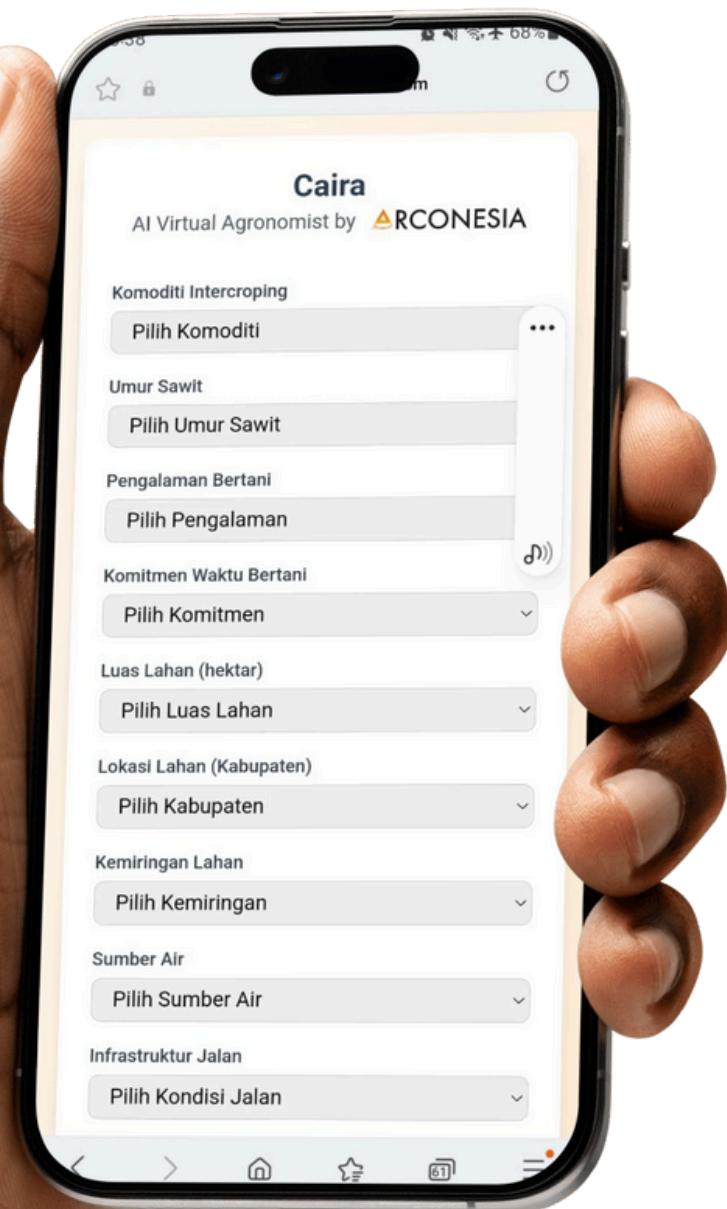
5:38

68%

m

Caira
AI Virtual Agronomist by ARCONESIA

Komoditi Intercroping
Pilih Komoditi

Umur Sawit
Pilih Umur Sawit

Pengalaman Bertani
Pilih Pengalaman

Komitmen Waktu Bertani
Pilih Komitmen

Luas Lahan (hektar)
Pilih Luas Lahan

Lokasi Lahan (Kabupaten)
Pilih Kabupaten

Kemiringan Lahan
Pilih Kemiringan

Sumber Air
Pilih Sumber Air

Infrastruktur Jalan
Pilih Kondisi Jalan

61